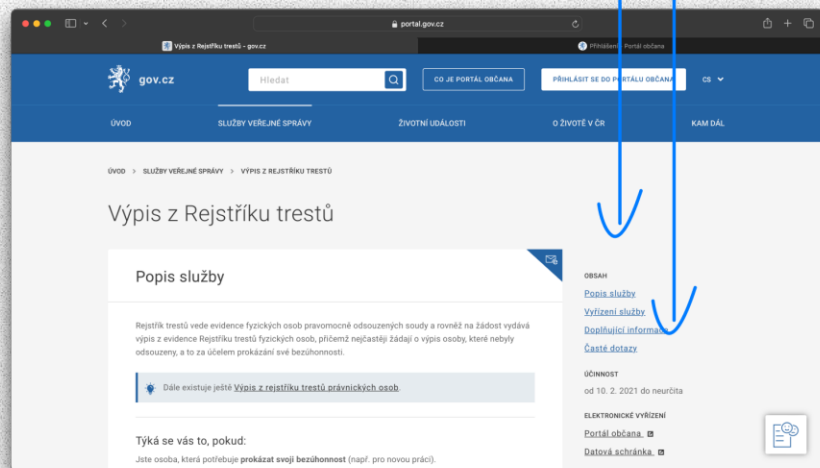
portal.gov.cz

Výpis z Rejstříku trestů – gov.cz

Přihlášení · Portál občana

gov.cz

Hledat

CO JE PORTÁL OBČANA

PŘIHLÁSIT SE DO PORTÁLU OBČANA

CS

ÚVOD

SLUŽBY VEŘEJNÉ SPRÁVY

ŽIVOTNÍ UDÁLOSTI

O ŽIVOTĚ V ČR

KAM DÁL

ÚVOD > SLUŽBY VEŘEJNÉ SPRÁVY > VÝPIS Z REJSTŘÍKU TRESTŮ

Výpis z Rejstříku trestů

Popis služby

Rejstřík trestů vede evidence fyzických osob pravomocně odsouzených soudy a rovněž na žádost vydává výpis z evidence Rejstříku trestů fyzických osob, přičemž nejčastěji žádají o výpis osoby, které nebyly odsouzeny, a to za účelem prokázání své bezúhonnosti.

Dále existuje ještě Výpis z rejstříku trestů právnických osob.

Týká se vás to, pokud:

Jste osoba, která potřebuje prokázat svoji bezúhonnost (např. pro novou práci).

OBSAH

Popis služby

Vyřízení služby

Doplňující informace

Časté dotazy

ÚČINNOST

od 10. 2. 2021 do neurčita

ELEKTRONICKÉ VYŘÍZENÍ

Portál občana

Datová schránka